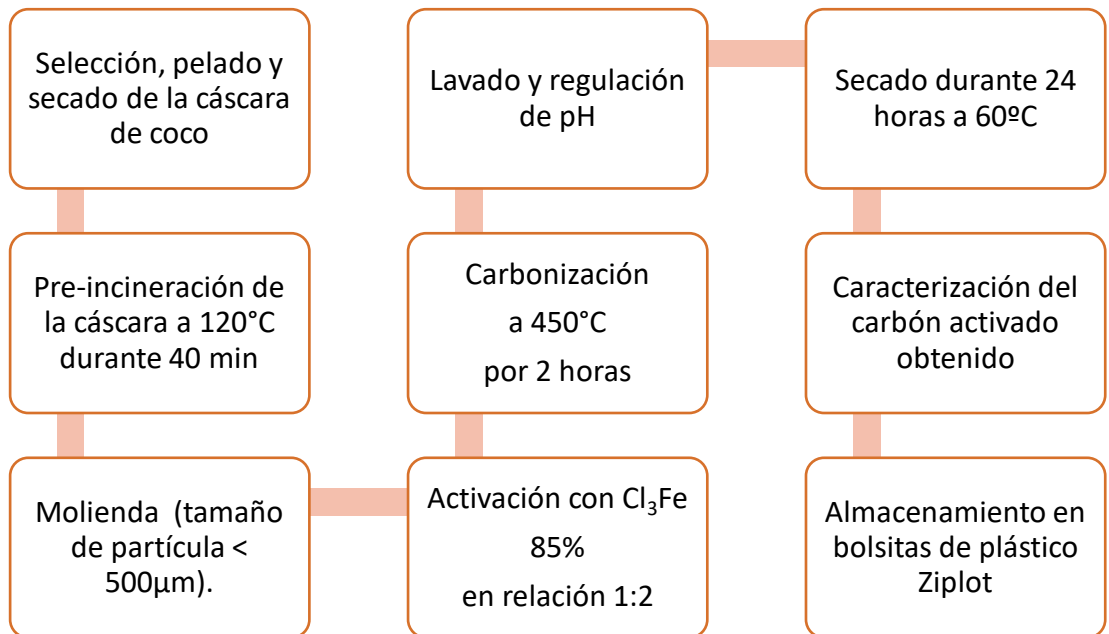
Selección, pelado y secado de la cáscara de coco

Pre-incineración de la cáscara a 120°C durante 40 min

Molienda (tamaño de partícula < 500µm).

Activación con $Cl_3Fe$ 85% en relación 1:2

Carbonización a 450°C por 2 horas

Lavado y regulación de pH

Secado durante 24 horas a 60ºC

Caracterización del carbón activado obtenido

Almacenamiento en bolsitas de plástico Ziplot